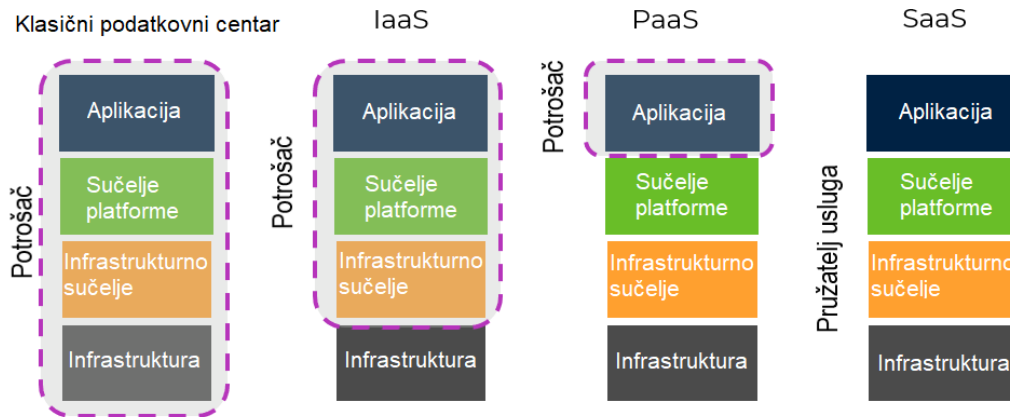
Klasični podatkovni centar

Potrošač

Aplikacija

Sučelje platforme

Infrastrukturno sučelje

Infrastruktura

IaaS

Potrošač

Aplikacija

Sučelje platforme

Infrastrukturno sučelje

Infrastruktura

PaaS

Potrošač

Aplikacija

Sučelje platforme

Infrastrukturno sučelje

Infrastruktura

SaaS

Pružatelj usluga

Aplikacija

Sučelje platforme

Infrastrukturno sučelje

Infrastruktura